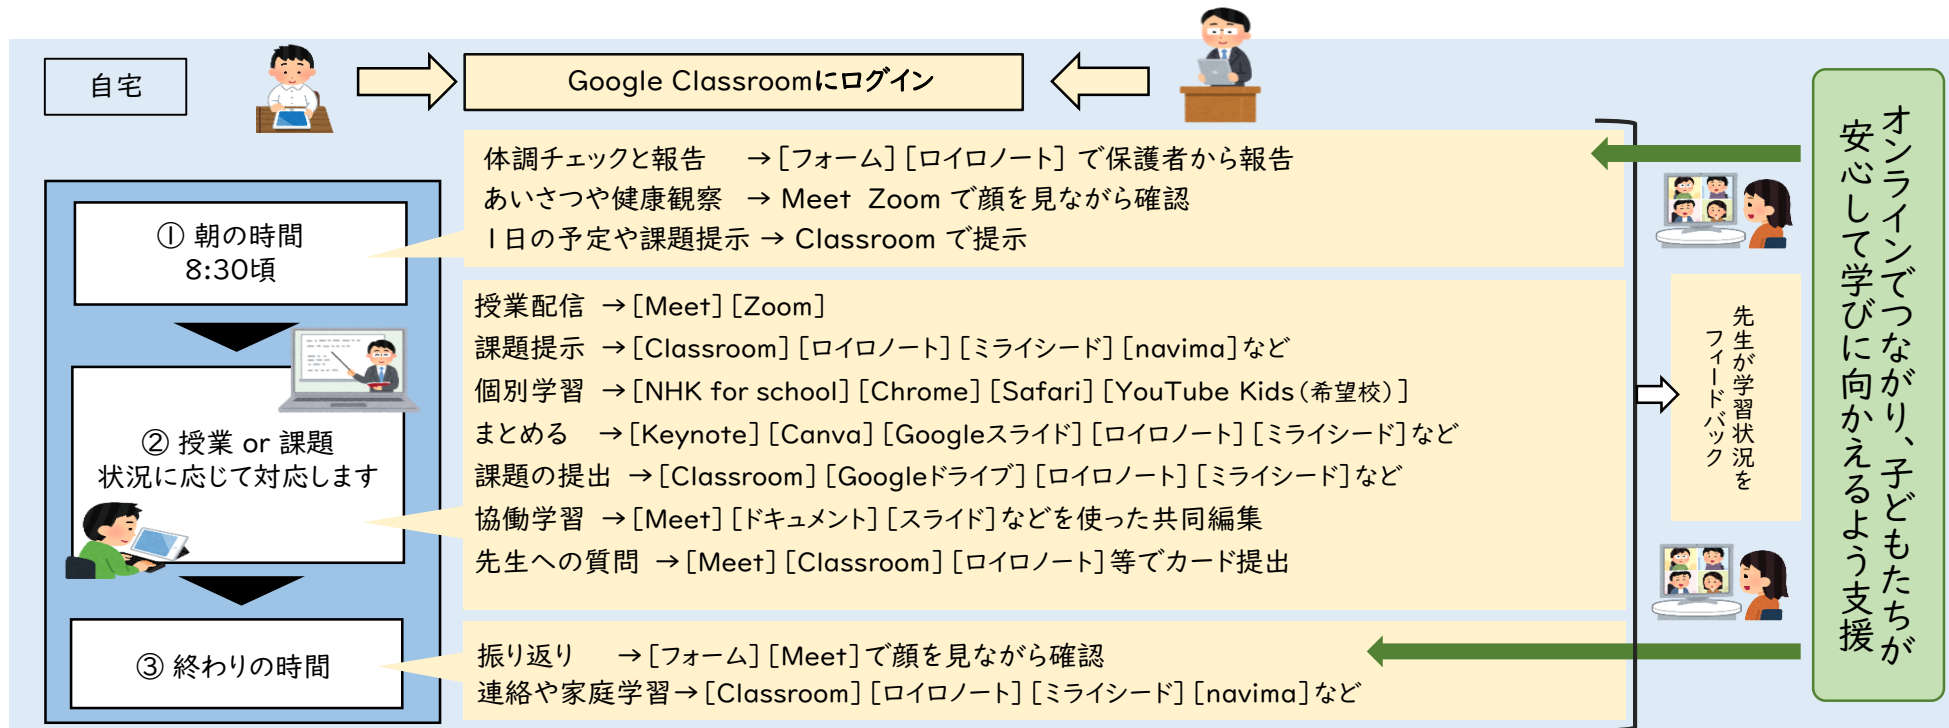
自宅

Google Classroomにログイン

① 朝の時間
8:30頃

体調チェックと報告　→［フォーム］［ロイロノート］で保護者から報告
あいさつや健康観察　→ Meet Zoom で顔を見ながら確認
１日の予定や課題提示 → Classroom で提示

② 授業 or 課題
状況に応じて対応します

授業配信　→［Meet］［Zoom］
課題提示　→［Classroom］［ロイロノート］［ミライシード］［navima］など
個別学習　→［NHK for school］［Chrome］［Safari］［YouTube Kids（希望校）］
まとめる　→［Keynote］［Canva］［Googleスライド］［ロイロノート］［ミライシード］など
課題の提出　→［Classroom］［Googleドライブ］［ロイロノート］［ミライシード］など
協働学習　→［Meet］［ドキュメント］［スライド］などを使った共同編集
先生への質問　→［Meet］［Classroom］［ロイロノート］等でカード提出

③ 終わりの時間

振り返り　→［フォーム］［Meet］で顔を見ながら確認
連絡や家庭学習→［Classroom］［ロイロノート］［ミライシード］［navima］など

先生が学習状況を
フィードバック

オンラインでつながり、子どもたちが
安心して学びに向かえるよう支援